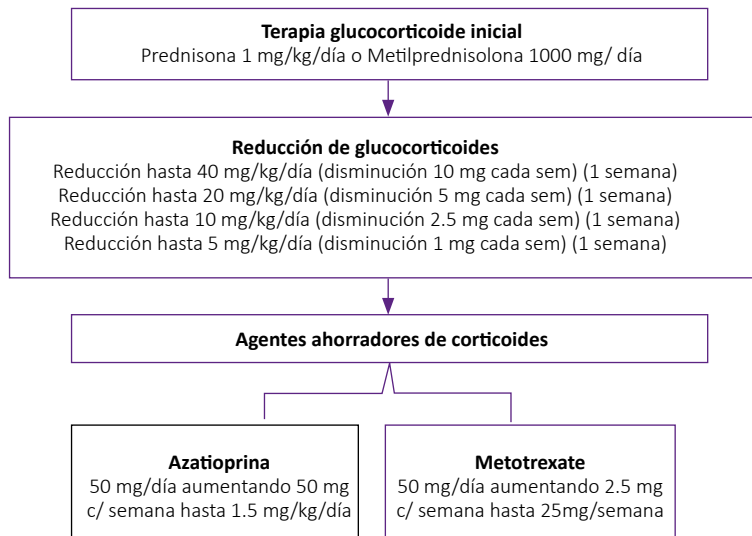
**Terapia glucocorticoide inicial**
Prednisona 1 mg/kg/día o Metilprednisolona 1000 mg/ día

**Reducción de glucocorticoides**
Reducción hasta 40 mg/kg/día (disminución 10 mg cada sem) (1 semana)
Reducción hasta 20 mg/kg/día (disminución 5 mg cada sem) (1 semana)
Reducción hasta 10 mg/kg/día (disminución 2.5 mg cada sem) (1 semana)
Reducción hasta 5 mg/kg/día (disminución 1 mg cada sem) (1 semana)

**Agentes ahorradores de corticoides**

**Azatioprina**
50 mg/día aumentando 50 mg c/ semana hasta 1.5 mg/kg/día

**Metotrexate**
50 mg/día aumentando 2.5 mg c/ semana hasta 25mg/semana